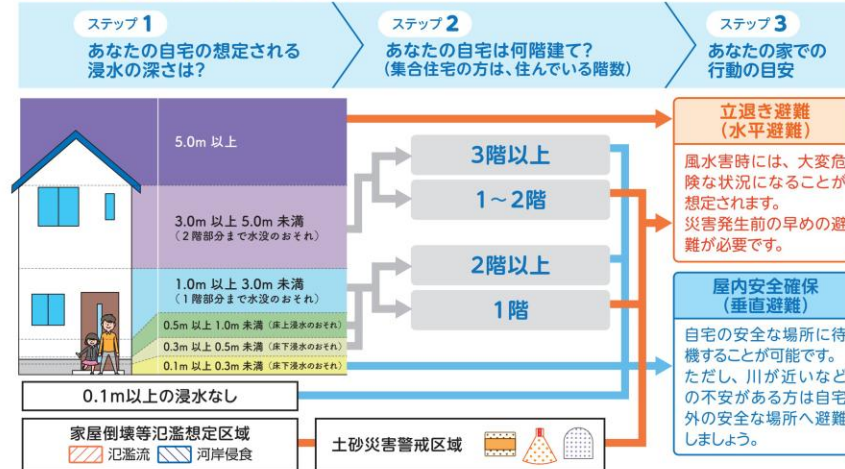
ステップ1
あなたの自宅の想定される浸水の深さは?

ステップ2
あなたの自宅は何階建て?
(集合住宅の方は、住んでいる階数)

ステップ3
あなたの家での行動の目安

5.0m 以上

3.0m 以上 5.0m 未満
(2階部分まで水没のおそれ)

1.0m 以上 3.0m 未満
(1階部分まで水没のおそれ)

0.5m 以上 1.0m 未満 (床上浸水のおそれ)

0.3m 以上 0.5m 未満 (床下浸水のおそれ)

0.1m 以上 0.3m 未満 (床下浸水のおそれ)

0.1m以上の浸水なし

家屋倒壊等氾濫想定区域
氾濫流 河岸侵食

土砂災害警戒区域

3階以上

1~2階

2階以上

1階

立退き避難
(水平避難)

風水害時には、大変危険な状況になることが想定されます。
災害発生前の早めの避難が必要です。

屋内安全確保
(垂直避難)

自宅の安全な場所に待機することが可能です。
ただし、川が近いなどの不安がある方は自宅外の安全な場所へ避難しましょう。